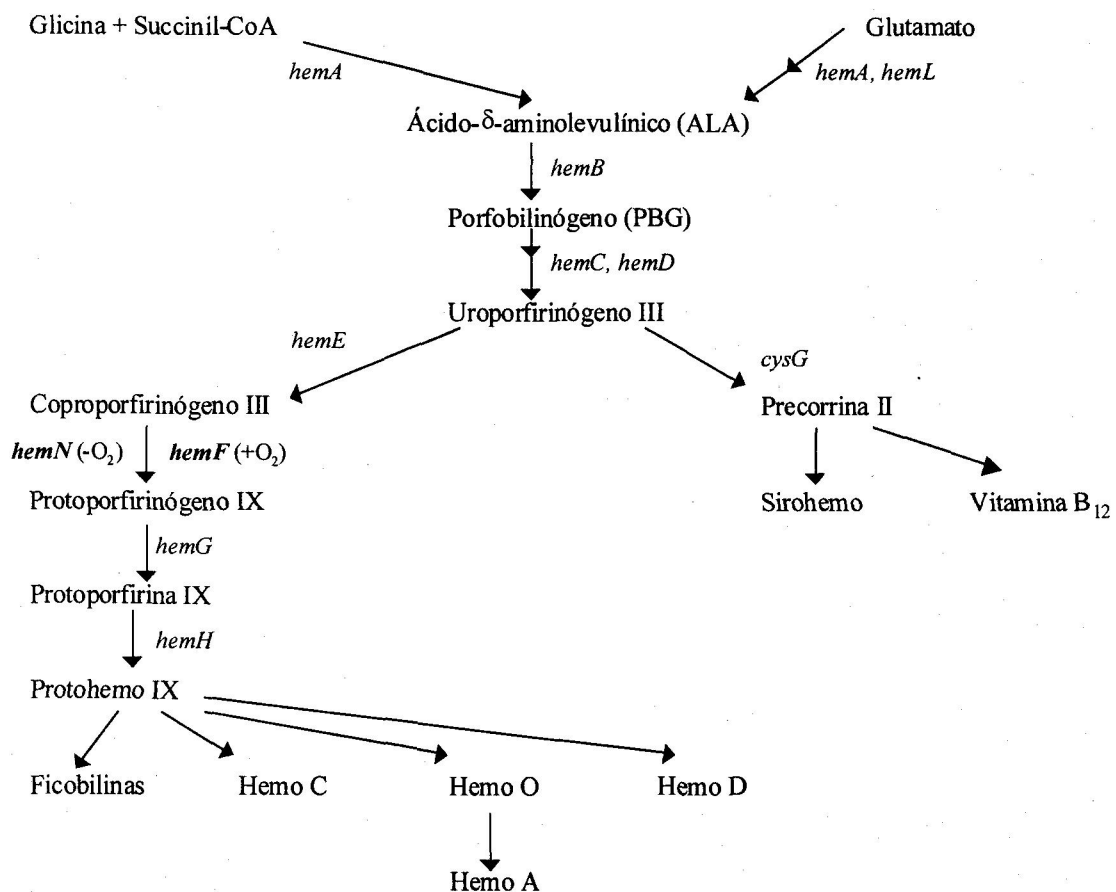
Glicina + Succinil-CoA

Glutamato

hemA

hemA, hemL

Ácido-$\delta$-aminolevulínico (ALA)

hemB

Porfobilinógeno (PBG)

hemC, hemD

Uroporfirinógeno III

hemE

cysG

Coproporfirinógeno III

Precorrina II

hemN (-$O_2$) hemF (+$O_2$)

Protoporfirinógeno IX

Sirohemo

Vitamina $B_{12}$

hemG

Protoporfirina IX

hemH

Protohemo IX

Ficobilinas

Hemo C

Hemo O

Hemo D

Hemo A